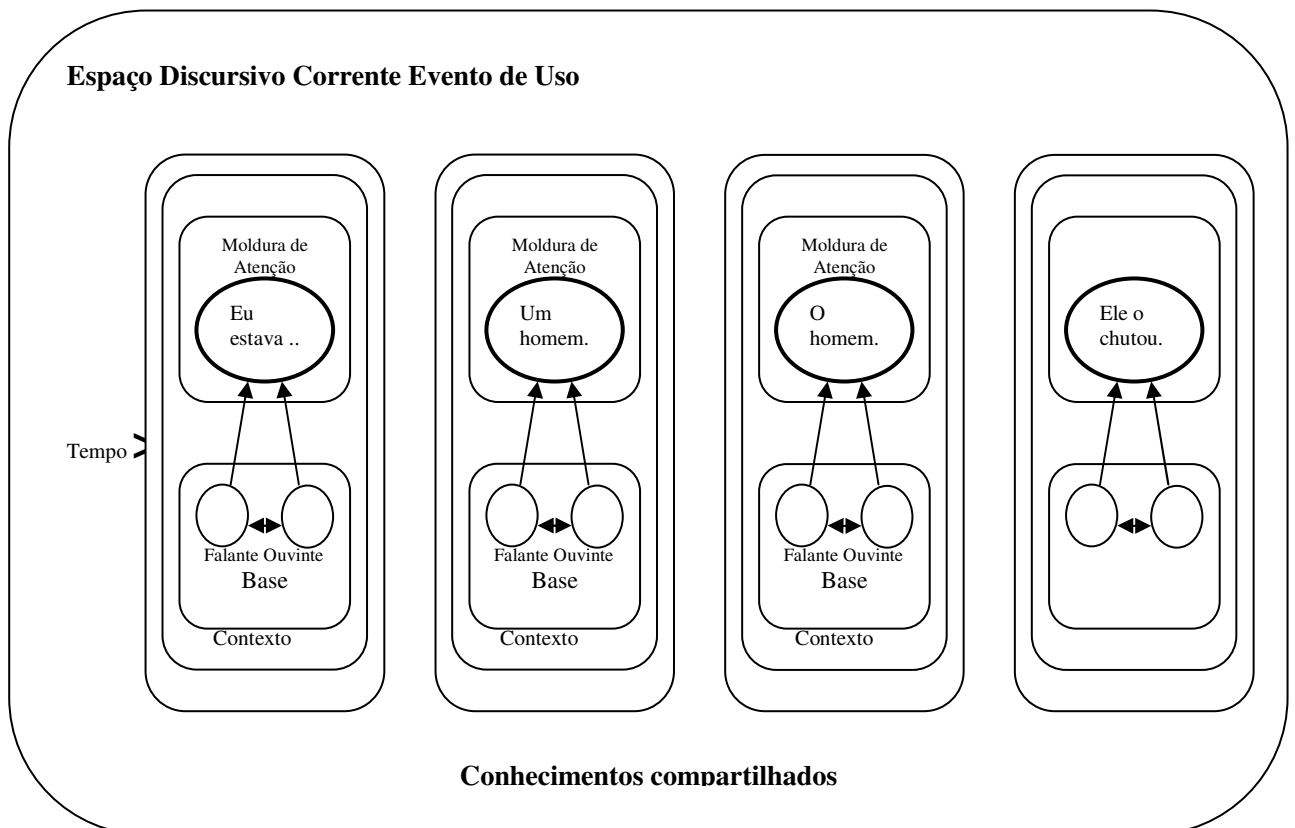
Espaço Discursivo Corrente Evento de Uso

Tempo

Moldura de Atenção

Eu estava ..

Falante Ouvinte

Base

Contexto

Moldura de Atenção

Um homem.

Falante Ouvinte

Base

Contexto

Moldura de Atenção

O homem.

Falante Ouvinte

Base

Contexto

Ele o chutou.

Conhecimentos compartilhados